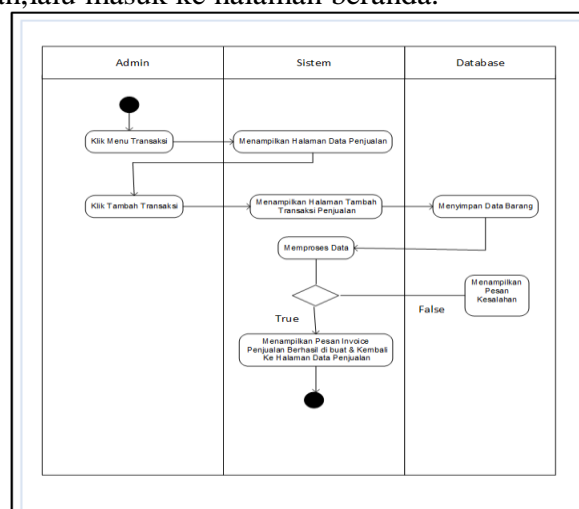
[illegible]n,lalu masuk ke halaman beranda.

Admin

Sistem

Database

Klik Menu Transaksi

Menampilkan Halaman Data Penjualan

Klik Tambah Transaksi

Menampilkan Halaman Tambah Transaksi Penjualan

Menyimpan Data Barang

Memproses Data

Menampilkan Pesan Kesalahan

False

True

Menampilkan Pesan Invoice Penjualan Berhasil di buat & Kembali Ke Halaman Data Penjualan